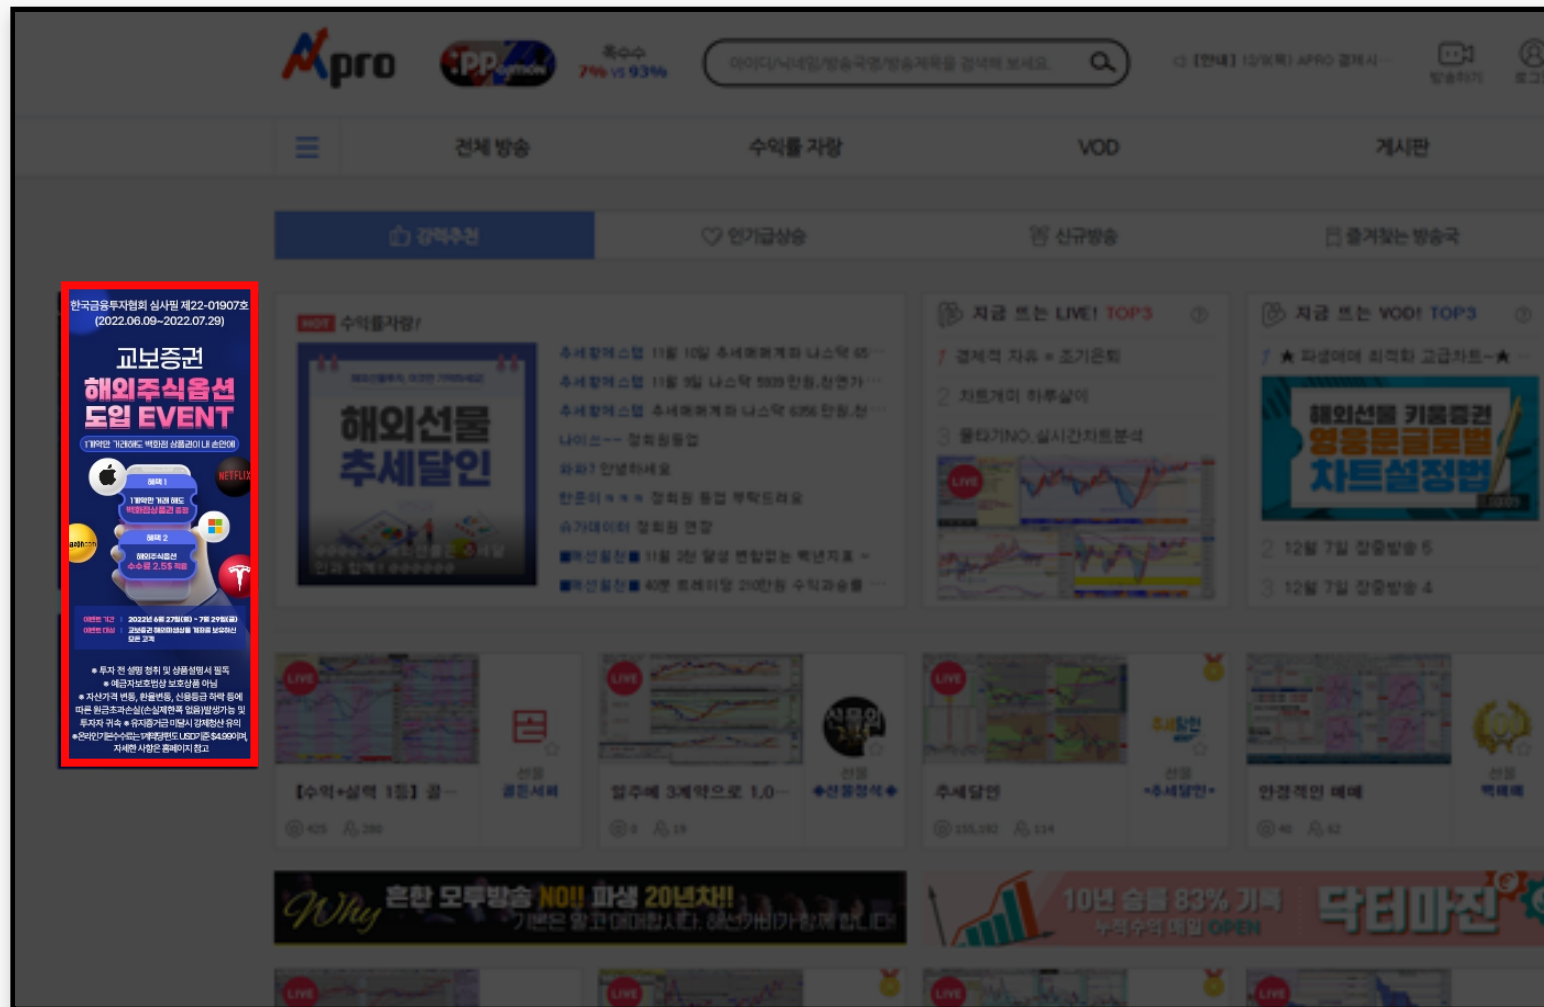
pro

PP

축수
7% vs 93%

아이디/닉네임/방송국명/방송제목을 검색해 보세요.

[안내] 12/8(목) APRO 결제시

방송하기

로그

전체 방송

수익률 자랑

VOD

게시판

강력추천

인기급상승

신규방송

즐겨찾는 방송국

한국금융투자협회 심사필 제22-01907호
(2022.06.09~2022.07.29)

교보증권
해외주식옵션
도입 EVENT

1계약만 거래해도 백화점 상품권이 내 손안에

혜택 1
1계약만 거래해도 백화점상품권 증정

혜택 2
해외주식옵션 수수료 2.5$ 적용

NETFLIX

amazon

이벤트 기간 : 2022년 6월 27일(월) ~ 7월 29일(금)
이벤트 대상 : 교보증권 해외파생상품 계좌를 보유하신 모든 고객

• 투자 전 설명 청취 및 상품설명서 필독
• 예금자보호법상 보호상품 아님
• 자산가격 변동, 환율변동, 신용등급 하락 등에 따른 원금초과손실(손실제한폭 없음)발생가능 및 투자자 귀속 • 유지증거금 미달시 강제청산 유의
• 온라인기본수수료는 1계약당편도 USD기준 $4.99이며, 자세한 사항은 홈페이지 참고

HOT 수익률자랑!

해외선물
추세달인

지금 뜨는 LIVE! TOP3

지금 뜨는 VOD! TOP3

1 경제적 자유 = 조기은퇴

2 차트개미 하루살이

3 올타TNO 실시간차트분석

해외선물 키움증권
영웅문글로벌
차트설정법

2 12월 7일 장중방송 5

3 12월 7일 장중방송 4

LIVE

선물

[수익+실력 1등] 잘…

골든서퍼

절주에 3계약으로 1.0…

◆선물정석◆

추세달인

•추세달인•

안정적인 매매

Why 흔한 모두방송 NO!! 파생 20년차!!
기본은 알고 매매합시다. 해선개미가 함께 합니다!

10년 승률 83% 기록
누적수익 매일 OPEN

닥터마진